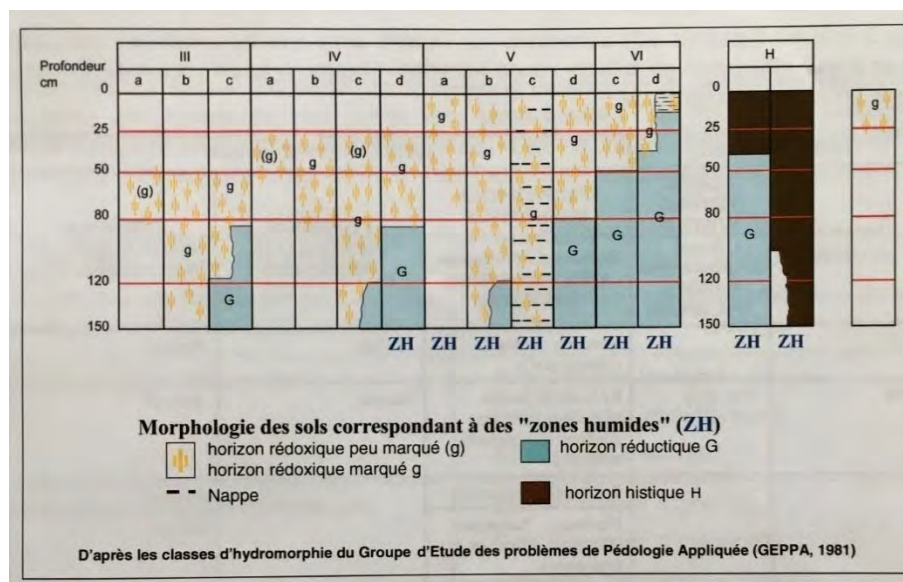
Profondeur cm

| III | | | IV | | | | V | | | | VI | | H |
|---|---|---|---|---|---|---|---|---|---|---|---|---|---|
| a | b | c | a | b | c | d | a | b | c | d | c | d | |

0
25
50
80
120
150

(g) g g G (g) g (g) g g g G g g g g g g G G g G G

ZH ZH ZH ZH ZH ZH ZH ZH ZH

0
25
50
80
120
150

g

Morphologie des sols correspondant à des "zones humides" (ZH)

horizon rédoxique peu marqué (g)
horizon rédoxique marqué g
Nappe
horizon réductique G
horizon histique H

D'après les classes d'hydromorphie du Groupe d'Etude des problèmes de Pédologie Appliquée (GEPPA, 1981)